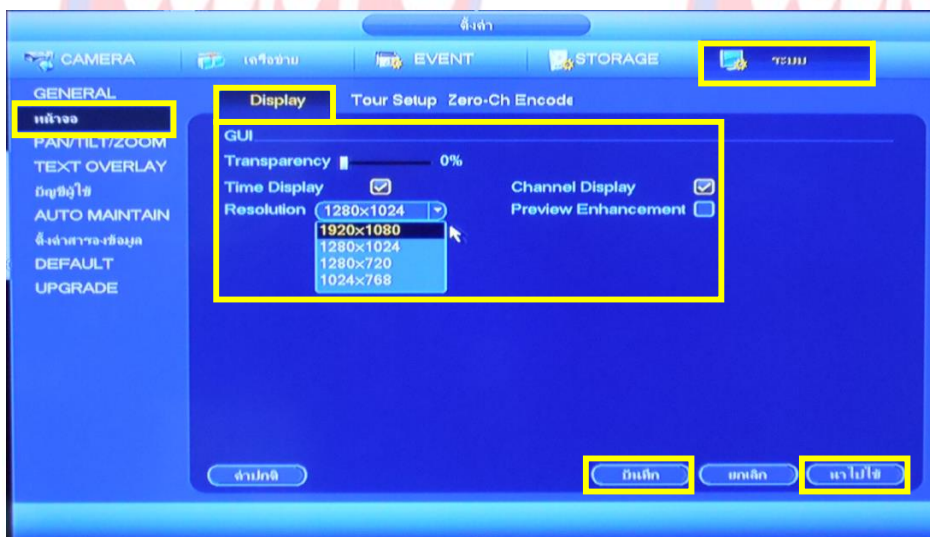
ตั้งค่า

CAMERA
เครือข่าย
EVENT
STORAGE
ระบบ

GENERAL
หน้าจอ
PAN/TILT/ZOOM
TEXT OVERLAY
บัญชีผู้ใช้
AUTO MAINTAIN
ตั้งค่าสำรองข้อมูล
DEFAULT
UPGRADE

Display
Tour Setup
Zero-Ch Encode

GUI
Transparency 0%
Time Display
Channel Display
Resolution 1280×1024
Preview Enhancement
1920×1080
1280×1024
1280×720
1024×768

ค่าปกติ
บันทึก
ยกเลิก
นำไปใช้